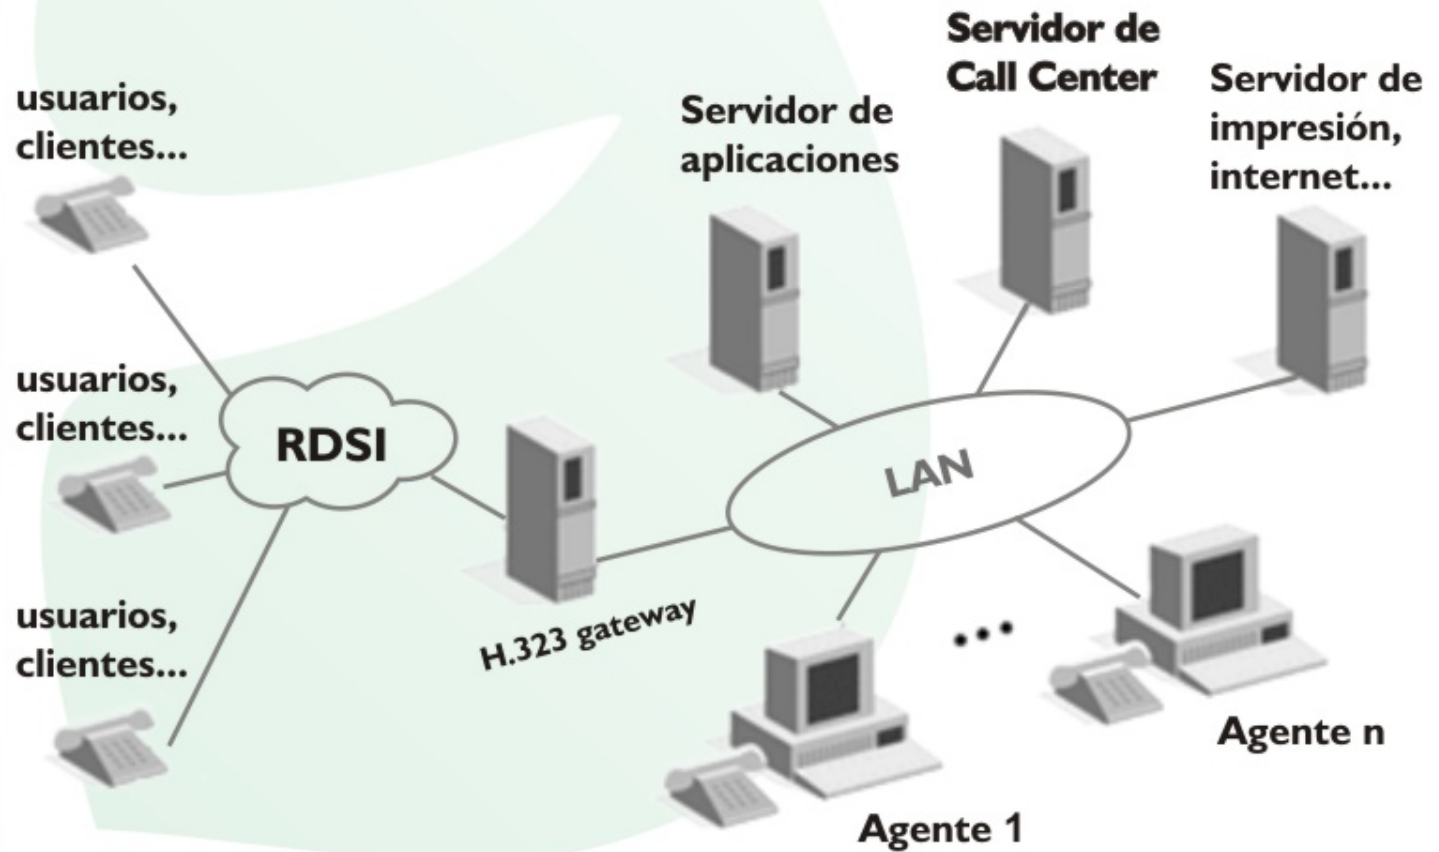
usuarios, clientes...

usuarios, clientes...

usuarios, clientes...

RDSI

H.323 gateway

Servidor de aplicaciones

Servidor de Call Center

Servidor de impresión, internet...

LAN

...

Agente 1

Agente n